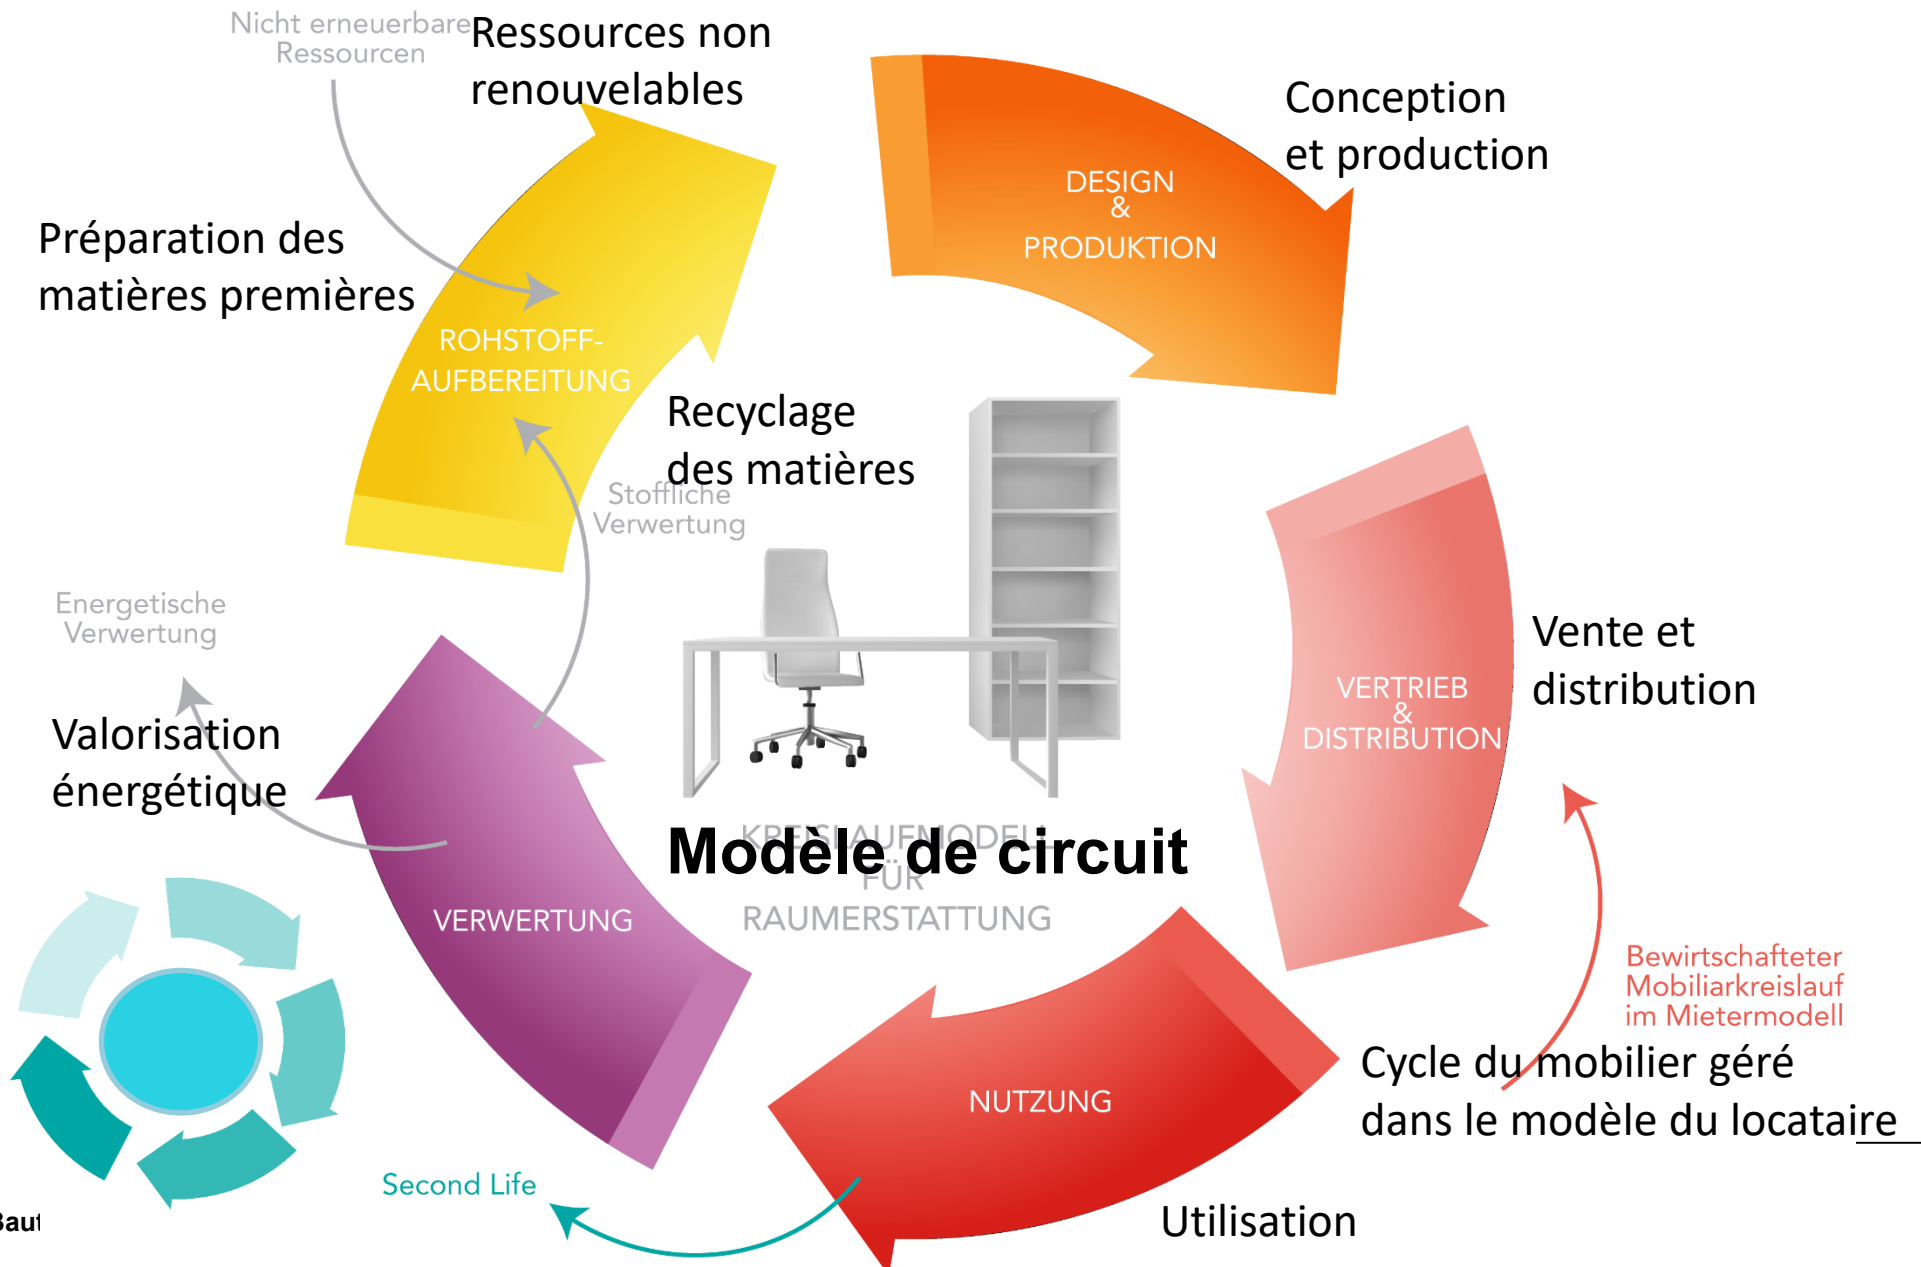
Nicht erneuerbare Ressourcen

Ressources non renouvelables

DESIGN & PRODUKTION

Conception et production

Préparation des matières premières

ROHSTOFF-AUFBEREITUNG

Recyclage des matières

Stoffliche Verwertung

Energetische Verwertung

Valorisation énergétique

VERTRIEB & DISTRIBUTION

Vente et distribution

KREISLAUFMODELL FÜR RAUMERSTATTUNG

Modèle de circuit

VERWERTUNG

Bewirtschafteter Mobiliarkreislauf im Mietermodell

Cycle du mobilier géré dans le modèle du locataire

NUTZUNG

Second Life

Utilisation

Baut